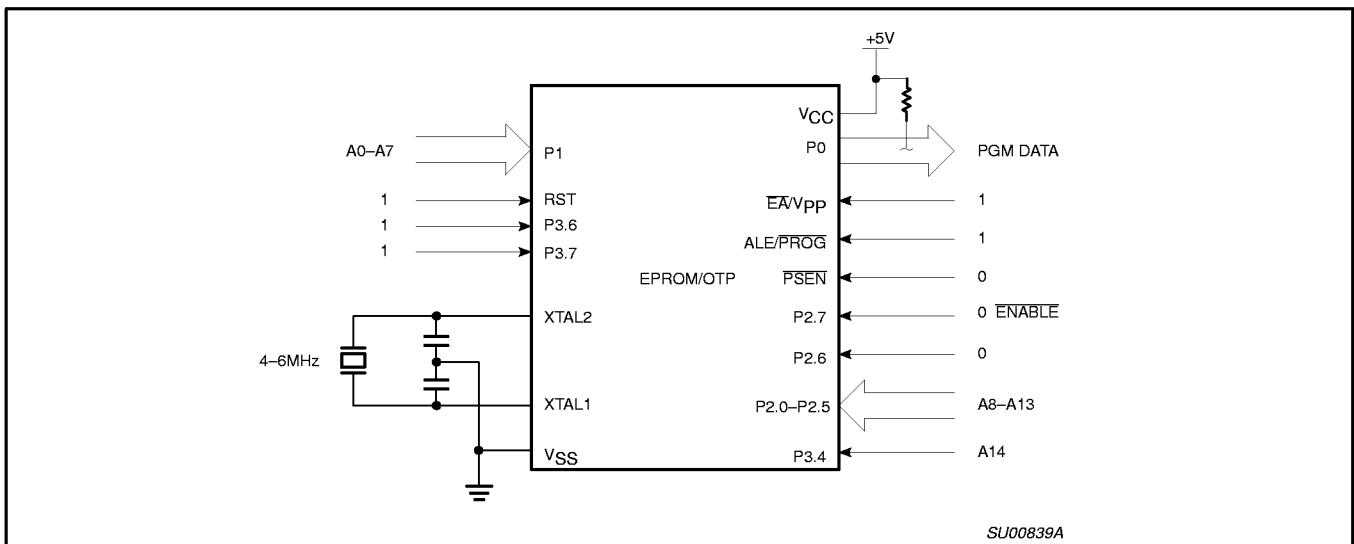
+5V

A0–A7
P1
1
RST
1
P3.6
1
P3.7
4–6MHz
XTAL2
XTAL1
$V_{SS}$

EPROM/OTP

$V_{CC}$
P0
PGM DATA
$\overline{EA}/V_{PP}$
1
ALE/$\overline{PROG}$
1
$\overline{PSEN}$
0
P2.7
0 $\overline{ENABLE}$
P2.6
0
P2.0–P2.5
A8–A13
P3.4
A14

SU00839A